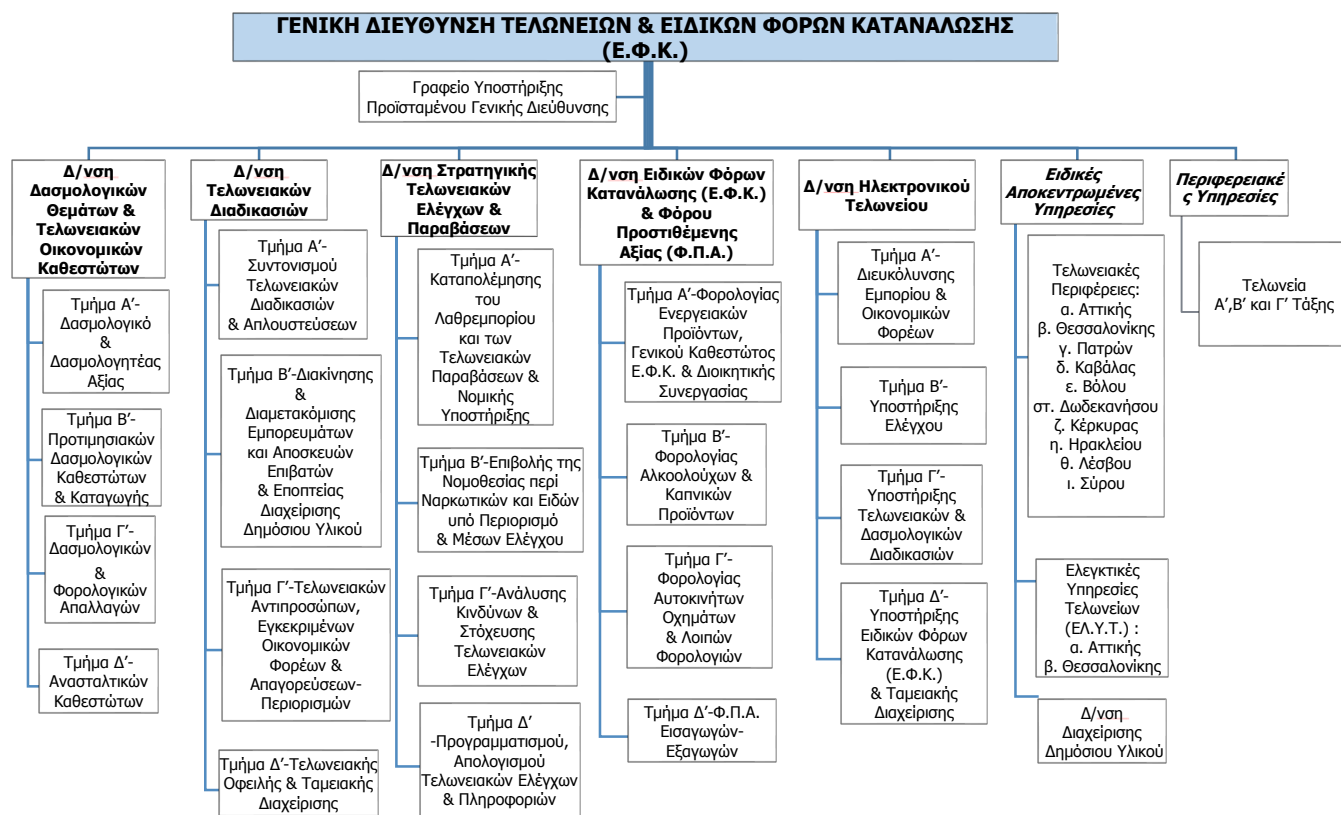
ΓΕΝΙΚΗ ΔΙΕΥΘΥΝΣΗ ΤΕΛΩΝΕΙΩΝ & ΕΙΔΙΚΩΝ ΦΟΡΩΝ ΚΑΤΑΝΑΛΩΣΗΣ (Ε.Φ.Κ.)

Γραφείο Υποστήριξης Προϊσταμένου Γενικής Διεύθυνσης

Δ/νση Δασμολογικών Θεμάτων & Τελωνειακών Οικονομικών Καθεστώτων

Τμήμα Α'- Δασμολογικό & Δασμολογητέας Αξίας

Τμήμα Β'- Προτιμησιακών Δασμολογικών Καθεστώτων & Καταγωγής

Τμήμα Γ'- Δασμολογικών & Φορολογικών Απαλλαγών

Τμήμα Δ'- Ανασταλτικών Καθεστώτων

Δ/νση Τελωνειακών Διαδικασιών

Τμήμα Α'- Συντονισμού Τελωνειακών Διαδικασιών & Απλουστεύσεων

Τμήμα Β'-Διακίνησης & Διαμετακόμισης Εμπορευμάτων και Αποσκευών Επιβατών & Εποπτείας Διαχείρισης Δημόσιου Υλικού

Τμήμα Γ'-Τελωνειακών Αντιπροσώπων, Εγκεκριμένων Οικονομικών Φορέων & Απαγορεύσεων-Περιορισμών

Τμήμα Δ'-Τελωνειακής Οφειλής & Ταμειακής Διαχείρισης

Δ/νση Στρατηγικής Τελωνειακών Ελέγχων & Παραβάσεων

Τμήμα Α'- Καταπολέμησης του Λαθρεμπορίου και των Τελωνειακών Παραβάσεων & Νομικής Υποστήριξης

Τμήμα Β'-Επιβολής της Νομοθεσίας περί Ναρκωτικών και Ειδών υπό Περιορισμό & Μέσων Ελέγχου

Τμήμα Γ'-Ανάλυσης Κινδύνων & Στόχευσης Τελωνειακών Ελέγχων

Τμήμα Δ' -Προγραμματισμού, Απολογισμού Τελωνειακών Ελέγχων & Πληροφοριών

Δ/νση Ειδικών Φόρων Κατανάλωσης (Ε.Φ.Κ.) & Φόρου Προστιθέμενης Αξίας (Φ.Π.Α.)

Τμήμα Α'-Φορολογίας Ενεργειακών Προϊόντων, Γενικού Καθεστώτος Ε.Φ.Κ. & Διοικητικής Συνεργασίας

Τμήμα Β'- Φορολογίας Αλκοολούχων & Καπνικών Προϊόντων

Τμήμα Γ'- Φορολογίας Αυτοκινήτων Οχημάτων & Λοιπών Φορολογιών

Τμήμα Δ'-Φ.Π.Α. Εισαγωγών-Εξαγωγών

Δ/νση Ηλεκτρονικού Τελωνείου

Τμήμα Α'- Διευκόλυνσης Εμπορίου & Οικονομικών Φορέων

Τμήμα Β'- Υποστήριξης Ελέγχου

Τμήμα Γ'- Υποστήριξης Τελωνειακών & Δασμολογικών Διαδικασιών

Τμήμα Δ'- Υποστήριξης Ειδικών Φόρων Κατανάλωσης (Ε.Φ.Κ.) & Ταμειακής Διαχείρισης

Ειδικές Αποκεντρωμένες Υπηρεσίες

Τελωνειακές Περιφέρειες: α. Αττικής β. Θεσσαλονίκης γ. Πατρών δ. Καβάλας ε. Βόλου στ. Δωδεκανήσου ζ. Κέρκυρας η. Ηρακλείου θ. Λέσβου ι. Σύρου

Ελεγκτικές Υπηρεσίες Τελωνείων (ΕΛ.Υ.Τ.) : α. Αττικής β. Θεσσαλονίκης

Δ/νση Διαχείρισης Δημόσιου Υλικού

Περιφερειακέ ς Υπηρεσίες

Τελωνεία Α',Β' και Γ' Τάξης